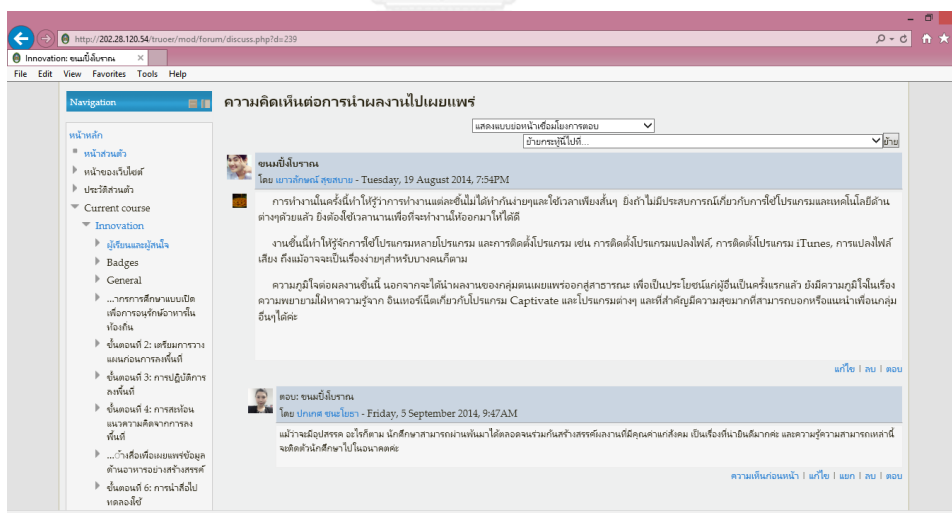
http://202.28.120.54/truoer/mod/forum/discuss.php?d=239

Innovation: ขนมปังโบราณ

File Edit View Favorites Tools Help

Navigation

หน้าหลัก
หน้าส่วนตัว
หน้าของเว็บไซต์
ประวัติส่วนตัว
Current course
Innovation
ผู้เรียนและผู้สนใจ
Badges
General
...การการศึกษาแบบเปิดเพื่อการอนุรักษ์อาหารในท้องถิ่น
ขั้นตอนที่ 2: เตรียมการวางแผนก่อนการลงพื้นที่
ขั้นตอนที่ 3: การปฏิบัติการลงพื้นที่
ขั้นตอนที่ 4: การสะท้อนแนวความคิดจากการลงพื้นที่
...ว้างสื่อเพื่อเผยแพร่ข้อมูลด้านอาหารอย่างสร้างสรรค์
ขั้นตอนที่ 6: การนำสื่อไปทดลองใช้

ความคิดเห็นต่อการนำผลงานไปเผยแพร่

แสดงแบบย่อหน้าเชื่อมโยงการตอบ
ย้ายกระทู้นี้ไปที่...
ย้าย

ขนมปังโบราณ
โดย เยาวลักษณ์ สุขสบาย - Tuesday, 19 August 2014, 7:54PM

การทำงานในครั้งนี้ทำให้รู้ว่าการทำงานแต่ละชิ้นไม่ได้ทำกันง่ายๆและใช้เวลาเพียงสั้นๆ ยิ่งถ้าไม่มีประสบการณ์เกี่ยวกับการใช้โปรแกรมและเทคโนโลยีด้านต่างๆด้วยแล้ว ยิ่งต้องใช้เวลานานเพื่อที่จะทำงานให้ออกมาให้ได้ดี

งานชิ้นนี้ทำให้รู้จักการใช้โปรแกรมหลายโปรแกรม และการติดตั้งโปรแกรม เช่น การติดตั้งโปรแกรมแปลงไฟล์, การติดตั้งโปรแกรม iTunes, การแปลงไฟล์เสียง ถึงแม้อาจจะเป็นเรื่องง่ายๆสำหรับบางคนก็ตาม

ความภูมิใจต่อผลงานชิ้นนี้ นอกจากจะได้นำผลงานของกลุ่มตนเผยแพร่ออกสู่สาธารณะ เพื่อเป็นประโยชน์แก่ผู้อื่นเป็นครั้งแรกแล้ว ยังมีความภูมิใจในเรื่องความพยายามไฝ่หาความรู้จาก อินเทอร์เน็ตเกี่ยวกับโปรแกรม Captivate และโปรแกรมต่างๆ และที่สำคัญมีความสุขมากที่สามารถบอกหรือแนะนำเพื่อนกลุ่มอื่นๆได้ค่ะ

แก้ไข | ลบ | ตอบ

ตอบ: ขนมปังโบราณ
โดย ปกเกศ ชนะโยธา - Friday, 5 September 2014, 9:47AM

แม้ว่าจะมีอุปสรรค อะไรก็ตาม นักศึกษาสามารถผ่านพ้นมาได้ตลอดจนร่วมกันสร้างสรรค์ผลงานที่มีคุณค่าแก่สังคม เป็นเรื่องที่น่ายินดีมากค่ะ และความรู้ความสามารถเหล่านี้จะติดตัวนักศึกษาไปในอนาคตค่ะ

ความเห็นก่อนหน้า | แก้ไข | แยก | ลบ | ตอบ